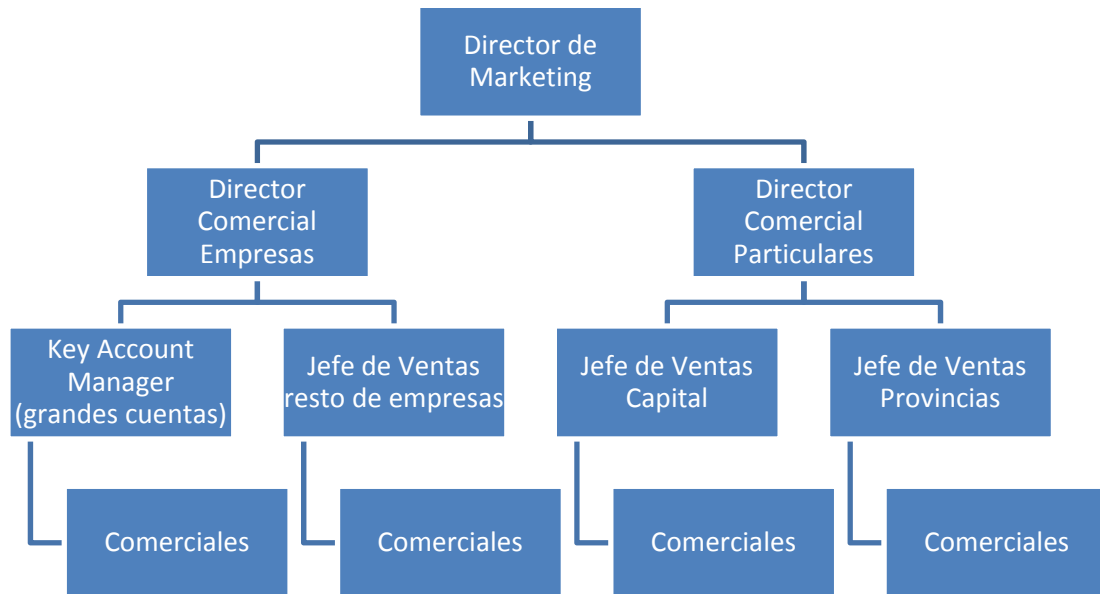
Director de Marketing

Director Comercial Empresas

Director Comercial Particulares

Key Account Manager (grandes cuentas)

Jefe de Ventas resto de empresas

Jefe de Ventas Capital

Jefe de Ventas Provincias

Comerciales

Comerciales

Comerciales

Comerciales